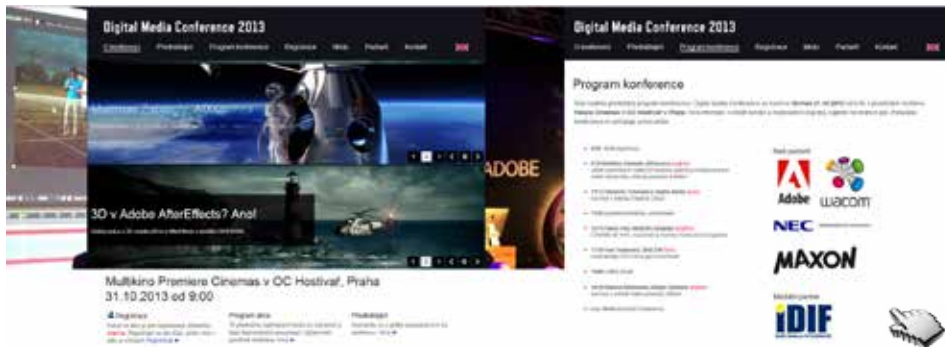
Digital Media Conference 2013

O konferenci Přednášející Program konference Registrace Média Partneři Kontakt

3D v Adobe AfterEffects? Ano!

Multikino Premiere Cinemas v OC Hostivař, Praha
31.10.2013 od 9:00

Registrace

Program akce

Přednášející

ADOBE

Digital Media Conference 2013

O konferenci Přednášející Program konference Registrace Média Partneři Kontakt

Program konference

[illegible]

Adobe

wacom

NEC

MAXON

iDIF